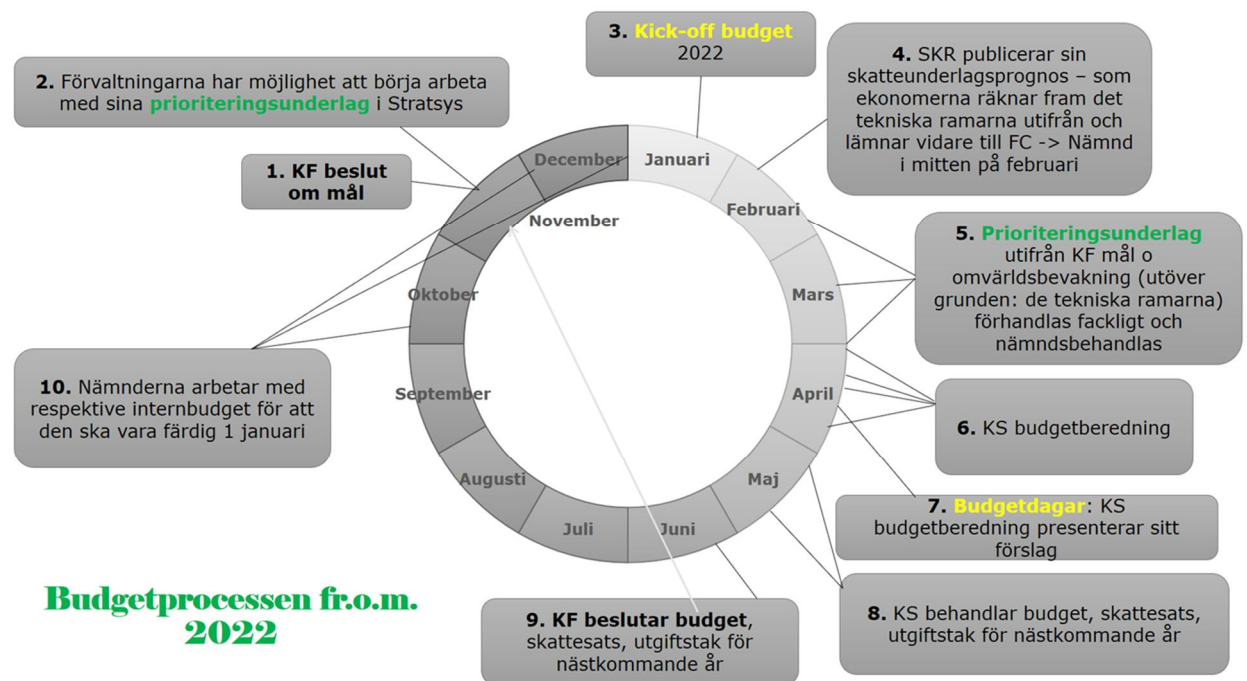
3. Kick-off budget
2022

2. Förvaltningarna har möjlighet att börja arbeta med sina prioriteringsunderlag i Stratsys

4. SKR publicerar sin skatteunderlagsprognos – som ekonomerna räknar fram det tekniska ramarna utifrån och lämnar vidare till FC -> Nämnd i mitten på februari

1. KF beslut om mål

December
Januari
Februari
November
Mars
Oktober
April
September
Maj
Augusti
Juli
Juni

5. Prioriteringsunderlag utifrån KF mål o omvärldsbevakning (utöver grunden: de tekniska ramarna) förhandlas fackligt och nämndsbehandlas

10. Nämnderna arbetar med respektive internbudget för att den ska vara färdig 1 januari

6. KS budgetberedning

7. Budgetdagar: KS budgetberedning presenterar sitt förslag

Budgetprocessen fr.o.m. 2022

9. KF beslutar budget, skattesats, utgiftstak för nästkommande år

8. KS behandlar budget, skattesats, utgiftstak för nästkommande år